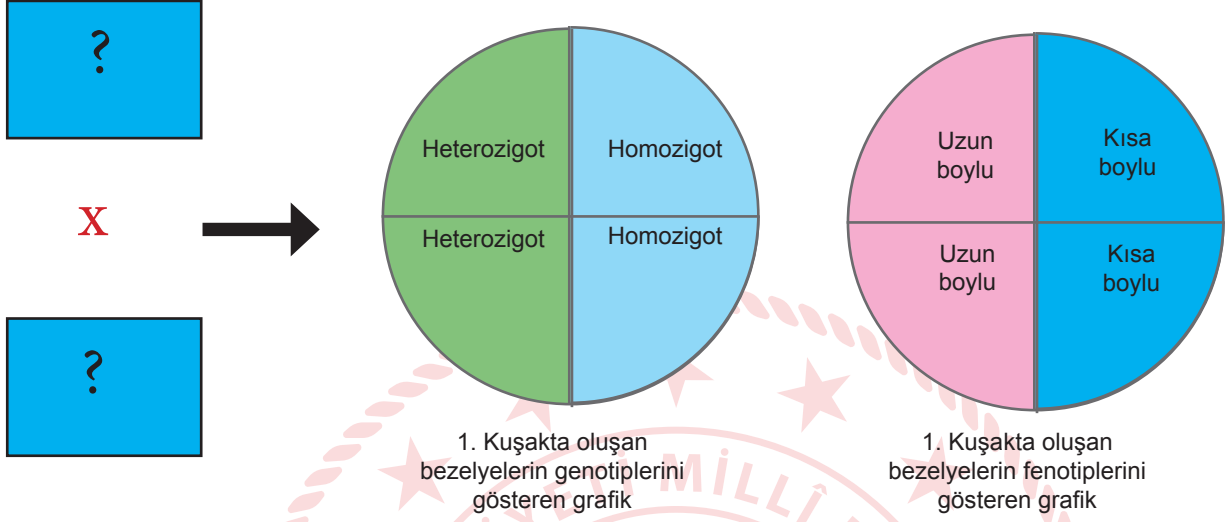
?

X

?

Heterozigot

Homozigot

Heterozigot

Homozigot

Uzun boylu

Kısa boylu

Uzun boylu

Kısa boylu

1. Kuşakta oluşan bezelyelerin genotiplerini gösteren grafik

1. Kuşakta oluşan bezelyelerin fenotiplerini gösteren grafik

MİLLÎ